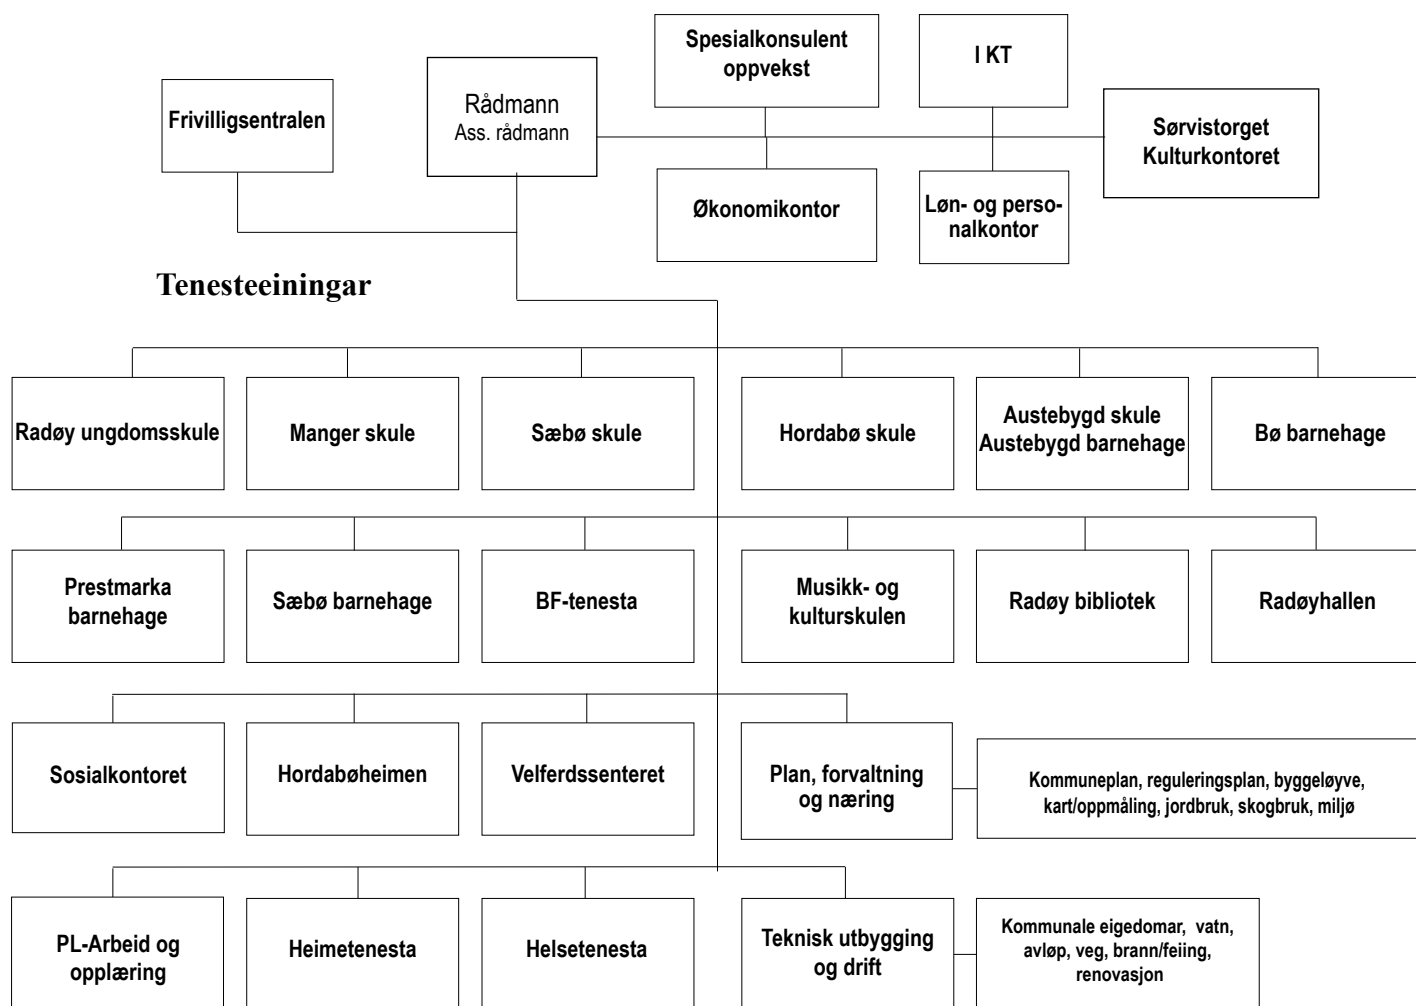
Spesialkonsulent oppvekst

I KT

Frivilligsentralen

Rådmann
Ass. rådmann

Sørvistorget
Kulturkontoret

Økonomikontor

Løn- og personalkontor

Tenesteeiningar

Radøy ungdomsskule

Manger skule

Sæbø skule

Hordabø skule

Austebygd skule
Austebygd barnehage

Bø barnehage

Prestmarka barnehage

Sæbø barnehage

BF-tenesta

Musikk- og kulturskulen

Radøy bibliotek

Radøyhallen

Sosialkontoret

Hordabøheimen

Velferdssenteret

Plan, forvaltning og næring

Kommuneplan, reguleringsplan, byggeløyve, kart/oppmåling, jordbruk, skogbruk, miljø

PL-Arbeid og opplæring

Heimetenesta

Helsetenesta

Teknisk utbygging og drift

Kommunale eigedomar, vatn, avløp, veg, brann/feiing, renovasjon